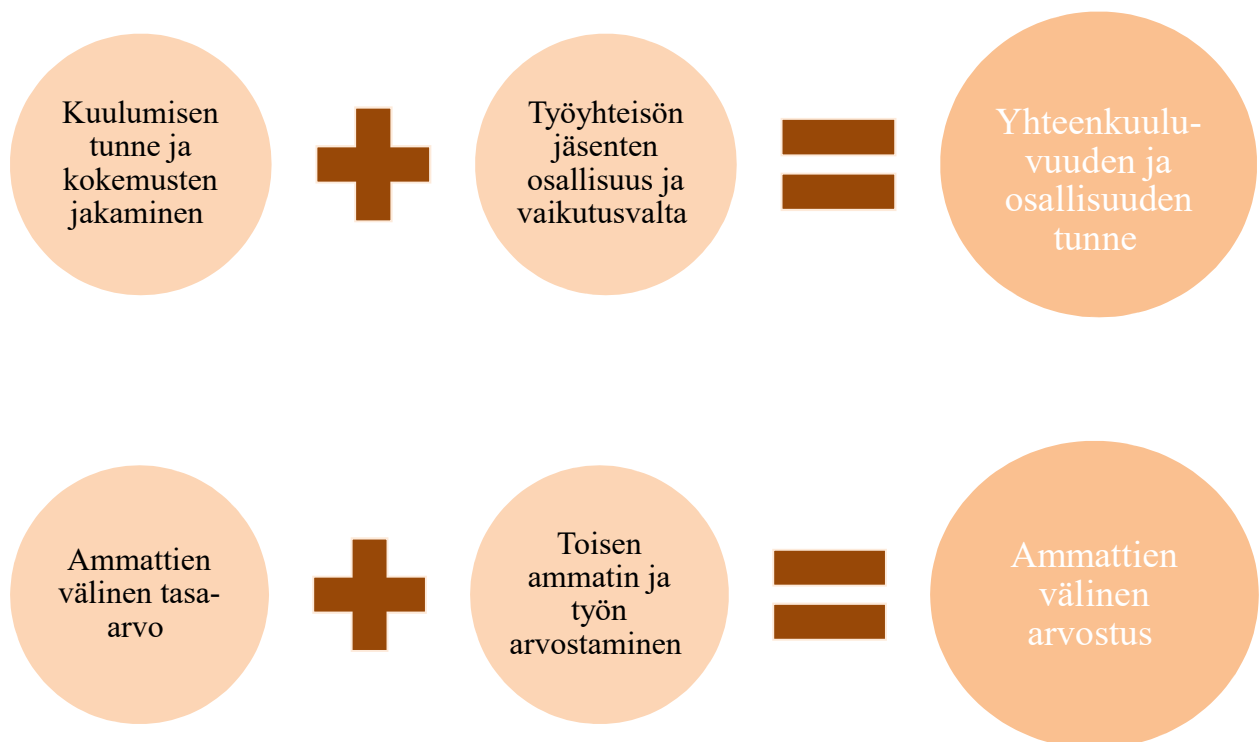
Kuulumisen tunne ja kokemusten jakaminen

Työyhteisön jäsenten osallisuus ja vaikutusvalta

Yhteenkuuluvuuden ja osallisuuden tunne

Ammattien välinen tasaarvo

Toisen ammatin ja työn arvostaminen

Ammattien välinen arvostus